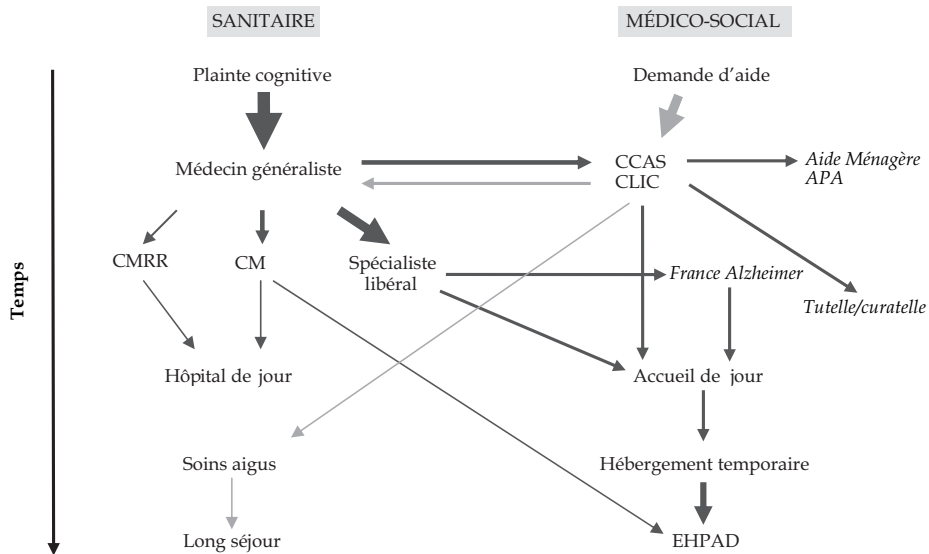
SANITAIRE

MÉDICO-SOCIAL

Temps

Plainte cognitive

Demande d'aide

Médecin généraliste

CCAS
CLIC

*Aide Ménagère*
*APA*

CMRR

CM

Spécialiste libéral

*France Alzheimer*

*Tutelle/curatelle*

Hôpital de jour

Accueil de jour

Soins aigus

Hébergement temporaire

Long séjour

EHPAD